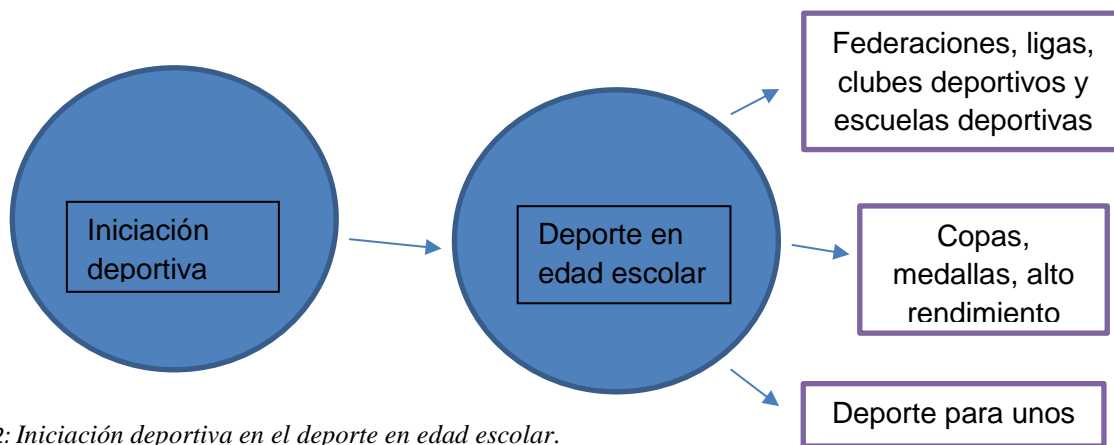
Federaciones, ligas, clubes deportivos y escuelas deportivas

Iniciación deportiva

Deporte en edad escolar

Copas, medallas, alto rendimiento

Deporte para unos

2: Iniciación deportiva en el deporte en edad escolar.